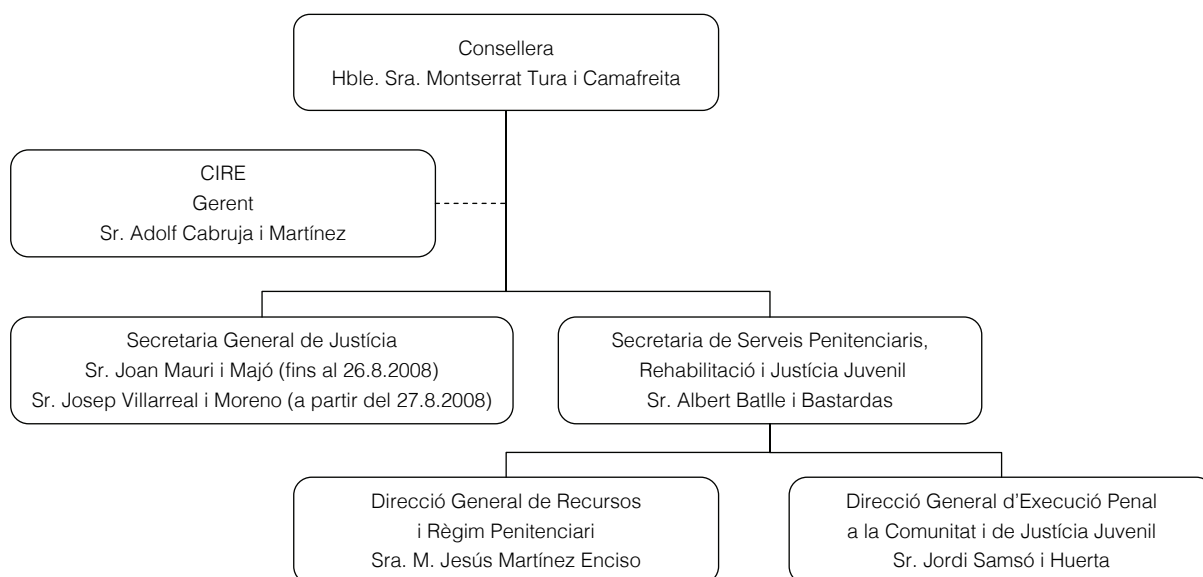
Consellera
Hble. Sra. Montserrat Tura i Camafreita

CIRE
Gerent
Sr. Adolf Cabruja i Martínez

Secretaria General de Justícia
Sr. Joan Mauri i Majó (fins al 26.8.2008)
Sr. Josep Villarreal i Moreno (a partir del 27.8.2008)

Secretaria de Serveis Penitenciaris, Rehabilitació i Justícia Juvenil
Sr. Albert Batlle i Bastardas

Direcció General de Recursos i Règim Penitenciari
Sra. M. Jesús Martínez Enciso

Direcció General d'Execució Penal a la Comunitat i de Justícia Juvenil
Sr. Jordi Samsó i Huerta